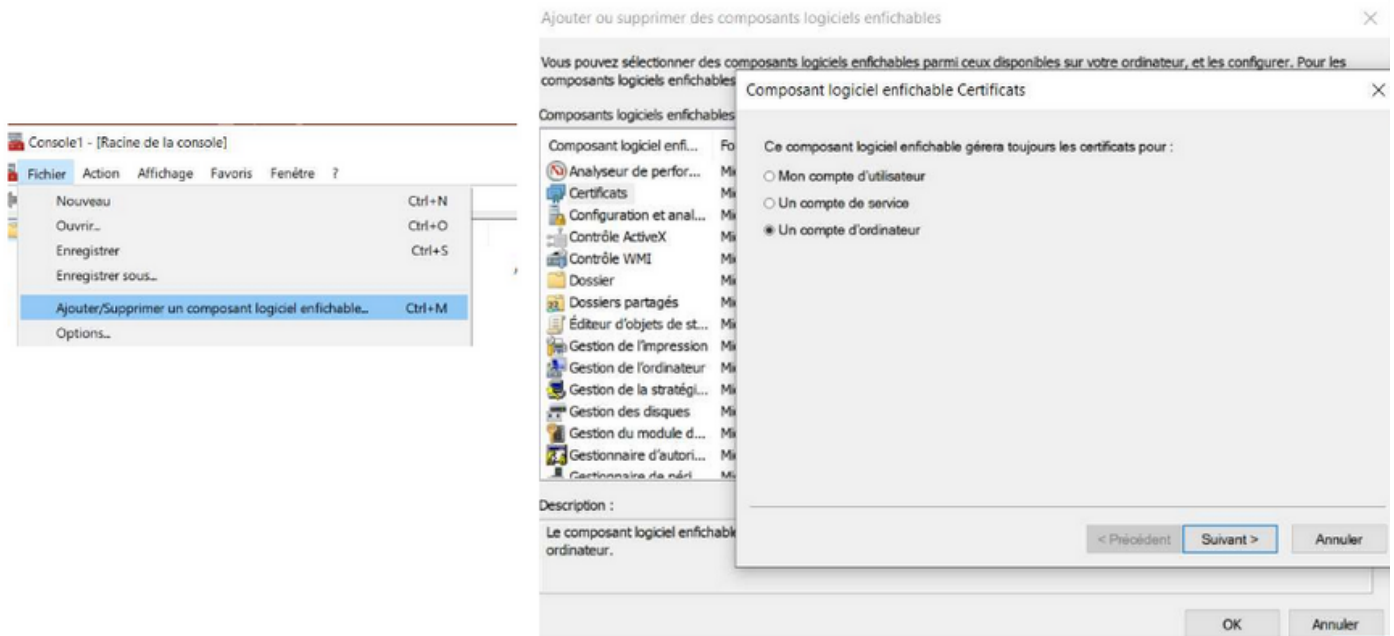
Console1 - [Racine de la console]

Fichier Action Affichage Favoris Fenêtre ?

Nouveau Ctrl+N
Ouvrir... Ctrl+O
Enregistrer Ctrl+S
Enregistrer sous...
Ajouter/Supprimer un composant logiciel enfichable... Ctrl+M
Options...

Ajouter ou supprimer des composants logiciels enfichables

Vous pouvez sélectionner des composants logiciels enfichables parmi ceux disponibles sur votre ordinateur, et les configurer. Pour les composants logiciels enfichables

Composants logiciels enfichables

| Composant logiciel enfi... | Fo |
|---|---|
| Analyseur de perfor... | Mi |
| Certificats | Mi |
| Configuration et anal... | Mi |
| Contrôle ActiveX | Mi |
| Contrôle WMI | Mi |
| Dossier | Mi |
| Dossiers partagés | Mi |
| Éditeur d'objets de st... | Mi |
| Gestion de l'impression | Mi |
| Gestion de l'ordinateur | Mi |
| Gestion de la stratégi... | Mi |
| Gestion des disques | Mi |
| Gestion du module d... | Mi |
| Gestionnaire d'autori... | Mi |
| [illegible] | Mi |

Description :

Le composant logiciel enfichab ordinateur.

OK Annuler

Composant logiciel enfichable Certificats

Ce composant logiciel enfichable gérera toujours les certificats pour :

Mon compte d'utilisateur
Un compte de service
Un compte d'ordinateur

< Précédent Suivant > Annuler